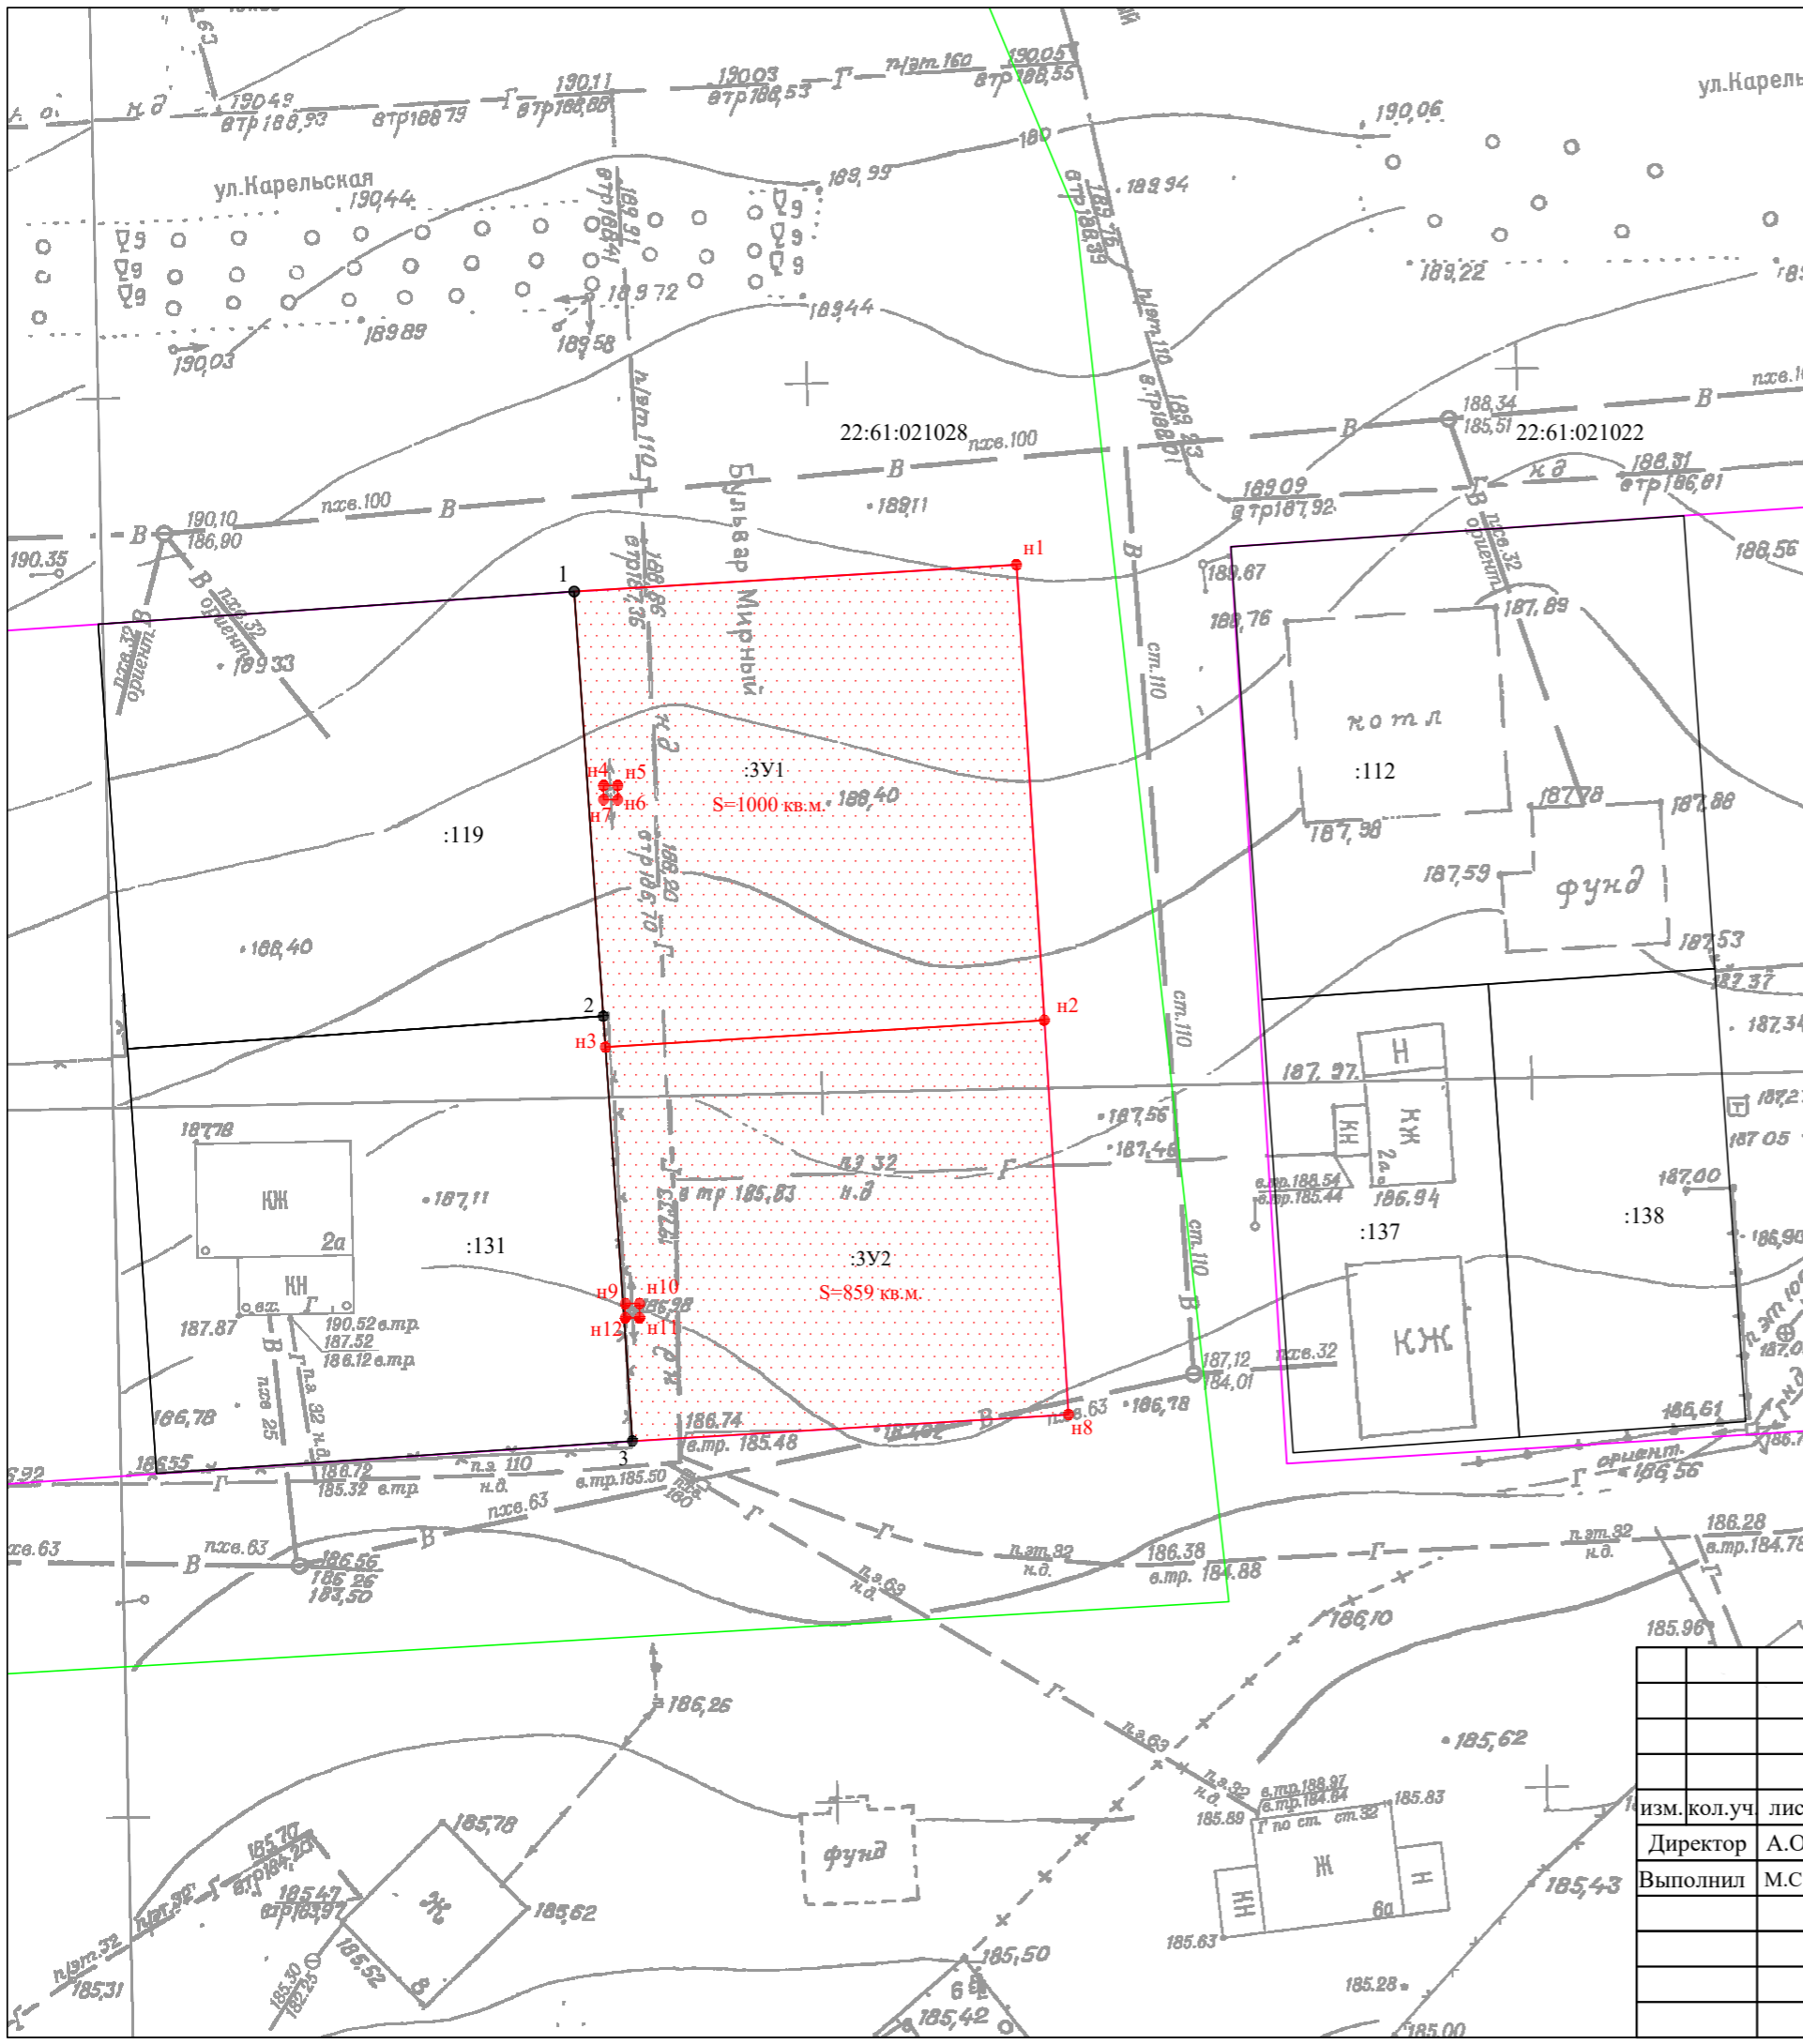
ул.Карельская
ул.Карель
190,44
190,03
189,89
189,58
189,72
189,44
189,99
190,49
втр188,93
втр188,79
190,11
втр188,88
190,03
втр188,53
п/эт.160
190,05
втр188,55
190,06
189,94
189,22
втр188,91
втр188,76
втр188,39
п/эт.110
втр188,01
188,23
22:61:021028
пхв.100
22:61:021022
188,34
185,51
188,31
втр186,81
кд
пхв.100
190,10
186,90
190,35
189,33
189,11
189,09
втр187,92
Бульвар Мирный
втр186,36
188,56
189,67
188,76
187,89
пхв.32 ориент.
котл
:112
187,78
187,88
187,98
187,59
фунд
187,53
187,37
187,34
1
н1
н2
н3
2
3
н4
н5
н6
н7
н8
н9
н10
н11
н12
:ЗУ1
S=1000 кв.м.
188,40
:119
188,40
втр186,70
:131
187,78
КЖ
2а
КН
187,11
187,87
190.52 в.тр.
187.52
186.12 в.тр.
186,78
186,55
186.72
185.32 в.тр.
:ЗУ2
S=859 кв.м.
в тр 185,83
186,74
в.тр. 185.48
в.тр.185.50
187,56
187,46
187,12
184,01
186,78
пхв.32
187,97
Н
КН
КЖ
2а
186,94
в.тр.188.54
в.тр.185.44
:137
:138
187,00
КЖ
186,61
187,05
186,90
ориент.
186,56
пхв.63
186,56
186,26
183,50
186,38
в.тр. 184.88
186.28
в.тр.184.78
п.эт.82
186,10
185,96
186,26
185,62
185,78
185,77
втр184,20
185,47
втр183,97
185,62
185,52
185,31
185,30
фунд
185,50
185,42
в.тр.186.97
в.тр.184.84
185.83
185.89
Ж
Н
КН
6а
185.63
185,43
185.28
185.00
изм.
кол.уч.
лис
Директор
А.О
Выполнил
М.С